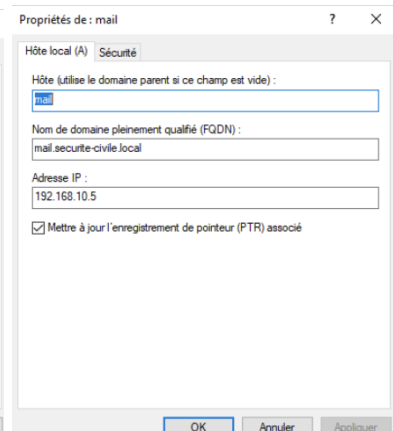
Propriétés de : mail ? ✕

Hôte local (A) Sécurité

Hôte (utilise le domaine parent si ce champ est vide) :
mail

Nom de domaine pleinement qualifié (FQDN) :
mail.securite-civile.local

Adresse IP :
192.168.10.5

Mettre à jour l'enregistrement de pointeur (PTR) associé

OK Annuler Appliquer